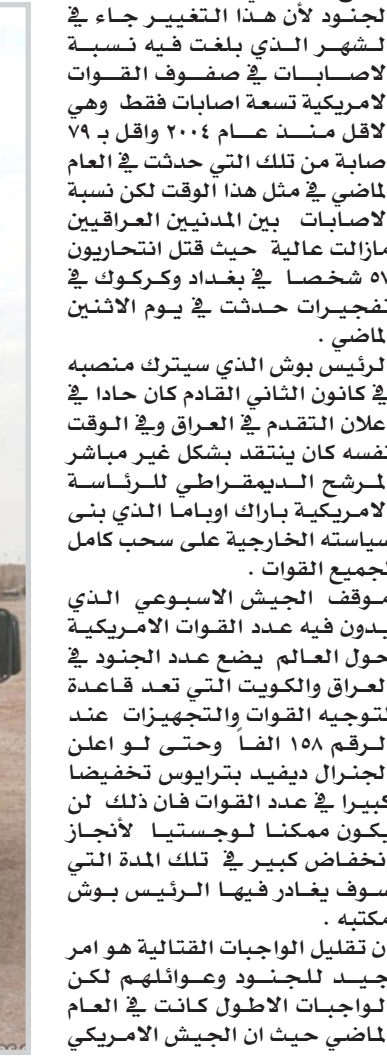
الجنود لأن هذا التغيير جاء في الشهر الذي بلغت فيه نسبة الاصابات في صفوف القوات الامريكية تسعة اصابات فقط وهي الاقل منذ عام ٢٠٠٤ واقل بـ ٧٩ اصابة من تلك التي حدثت في العام الماضي في مثل هذا الوقت لكن نسبة الاصابات بين المدنيين العراقيين مازالت عالية حيث قتل انتحاريون ٥١ شخصا في بغداد وكركوك في تفجيرات حدثت في يوم الاثنين الماضي .

الرئيس بوش الذي سيترك منصبه في كانون الثاني القادم كان حادا في اعلان التقدم في العراق وفي الوقت نفسه كان ينتقد بشكل غير مباشر المرشح الديمقراطي للرئاسة الامريكية باراك اوباما الذي بنى سياسته الخارجية على سحب كامل لجميع القوات .

موقف الجيش الاسبوعي الذي يدون فيه عدد القوات الامريكية حول العالم يضع عدد الجنود في العراق والكويت التي تعد قاعدة لتوجيه القوات والتجهيزات عند الرقم ١٥٨ الفاً وحتى لو اعلن الجنرال ديفيد بترايوس تخفيضا كبيرا في عدد القوات فان ذلك لن يكون ممكنا لوجستيا لأنجاز انخفاض كبير في تلك المدة التي سوف يغادر فيها الرئيس بوش مكتبه .

ان تقليل الواجبات القتالية هو امر جيد للجنود وعوائلهم لكن الواجبات الاطول كانت في العام الماضي حيث ان الجيش الامريكي